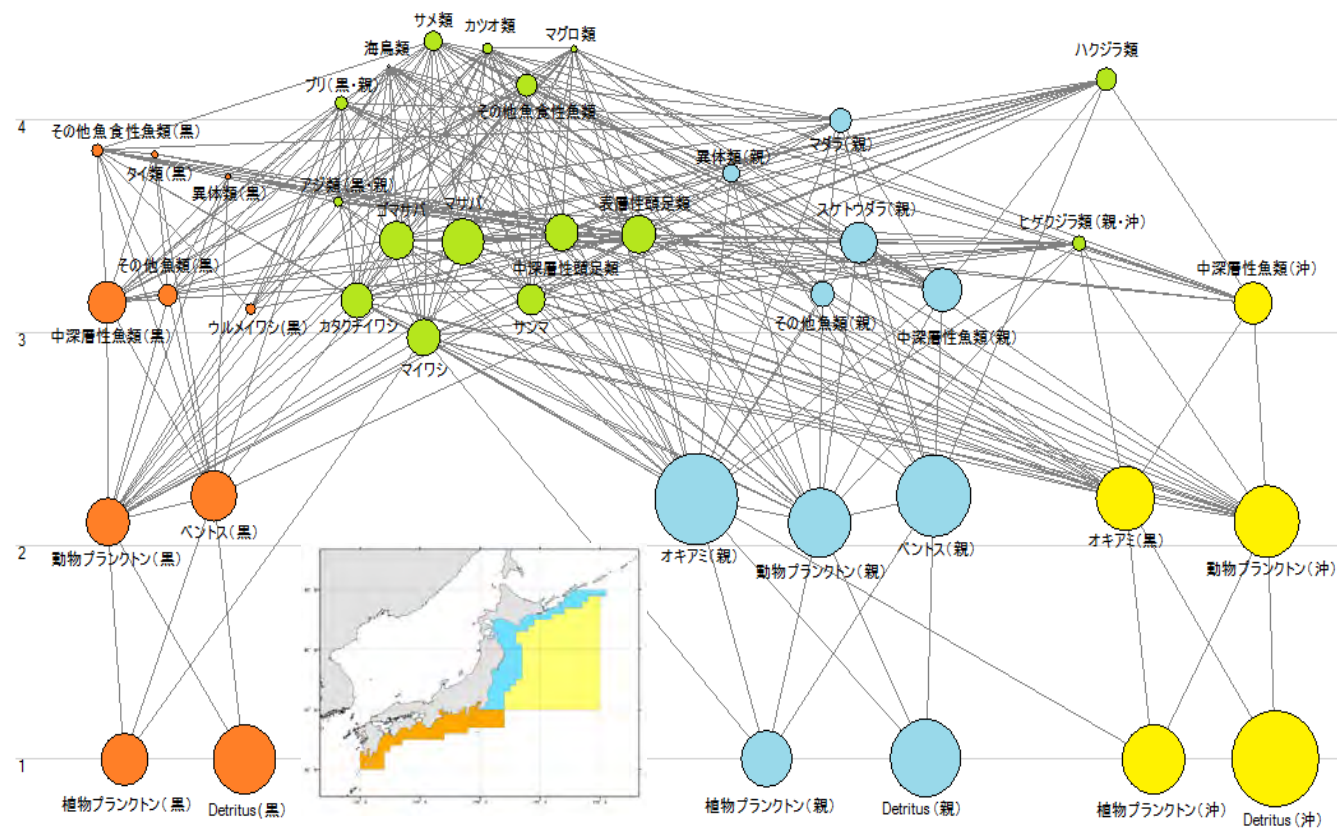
サメ類
カツオ類
マグロ類
海鳥類
ハクジラ類
ブリ(黒・親)
その他魚食性魚類
4
その他魚食性魚類(黒)
マダラ(親)
異体類(親)
タイ類(黒)
異体類(黒)
アジ類(黒・親)
ゴマサバ
マサバ
表層性頭足類
スケトウダラ(親)
ヒゲクジラ類(親・沖)
その他魚類(黒)
中深層性頭足類
中深層性魚類(沖)
中深層性魚類(黒)
ウルメイワシ(黒)
カタクチイワシ
サンマ
その他魚類(親)
中深層性魚類(親)
3
マイワシ
ベントス(黒)
オキアミ(親)
ベントス(親)
オキアミ(黒)
2
動物プランクトン(黒)
動物プランクトン(親)
動物プランクトン(沖)
1
植物プランクトン(黒)
Detritus(黒)
植物プランクトン(親)
Detritus(親)
植物プランクトン(沖)
Detritus(沖)